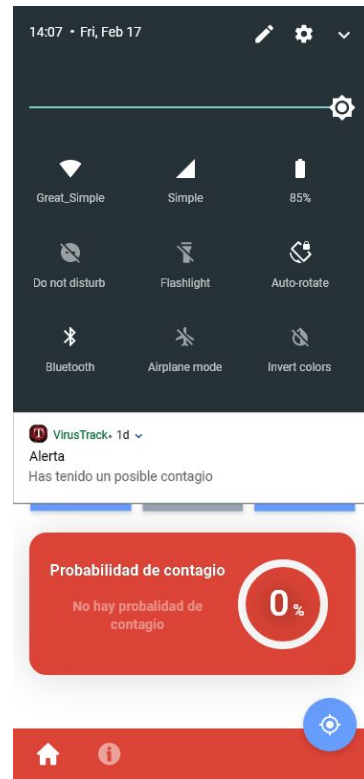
14:07 • Fri, Feb 17

Great_Simple
Simple
85%

Do not disturb
Flashlight
Auto-rotate

Bluetooth
Airplane mode
Invert colors

VirusTrack • 1d
Alerta
Has tenido un posible contagio

Probabilidad de contagio
No hay probabilidad de contagio
0 %